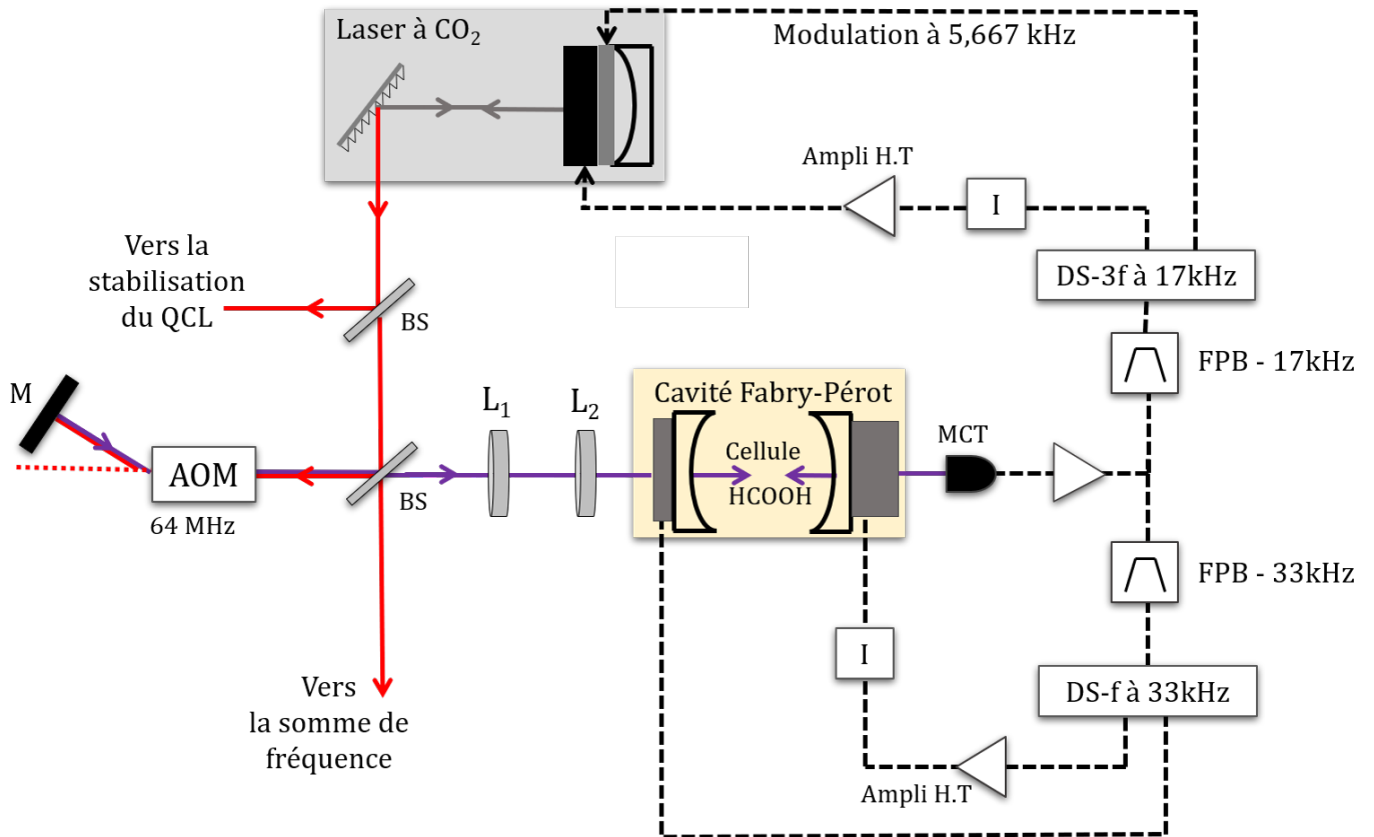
Laser à $CO_2$

Modulation à 5,667 kHz

Ampli H.T

I

DS-3f à 17kHz

Vers la stabilisation du QCL

BS

FPB - 17kHz

M

AOM

64 MHz

BS

$L_1$

$L_2$

Cavité Fabry-Pérot

Cellule

HCOOH

MCT

FPB - 33kHz

I

DS-f à 33kHz

Vers la somme de fréquence

Ampli H.T